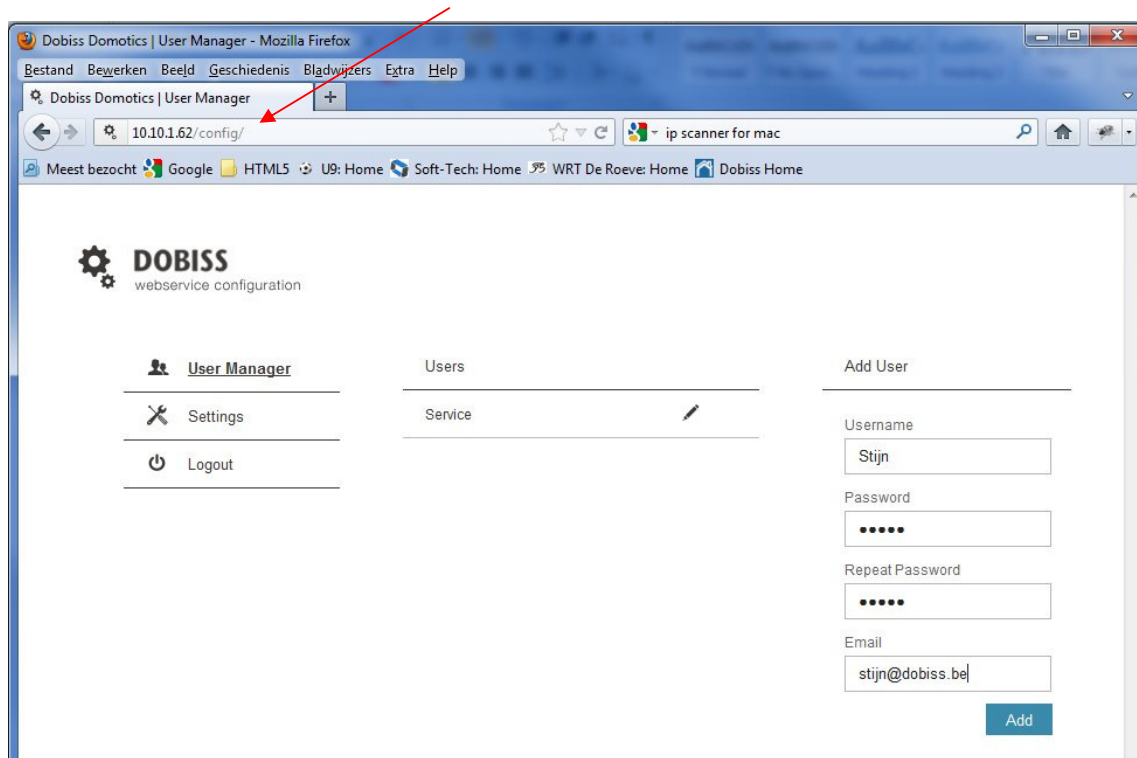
Dobiss Domotics | User Manager - Mozilla Firefox

Bestand Bewerken Beeld Geschiedenis Bladwijzers Extra Help

Dobiss Domotics | User Manager

+

10.10.1.62/config/

ip scanner for mac

Meest bezocht Google HTML5 U9: Home Soft-Tech: Home WRT De Roeve: Home Dobiss Home

DOBISS
webservice configuration

User Manager

Settings

Logout

Users

Service

Add User

Username

Stijn

Password

•••••

Repeat Password

•••••

Email

stijn@dobiss.be

Add